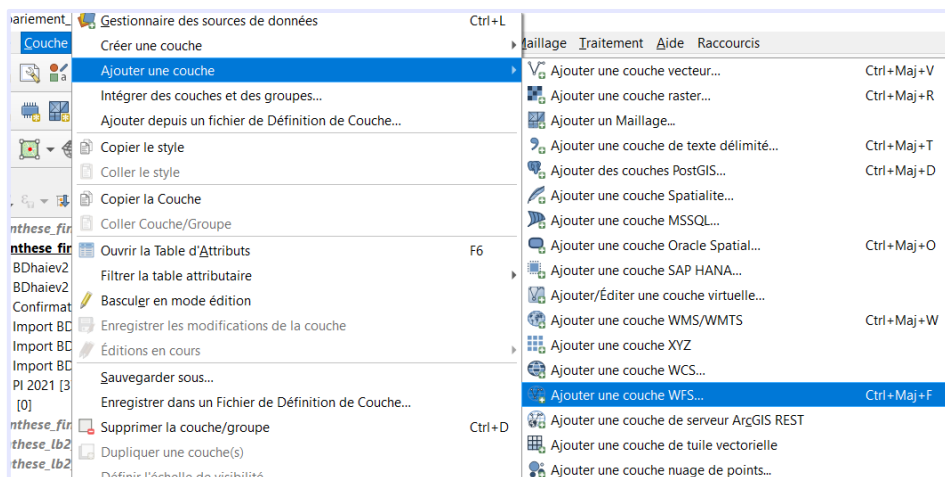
pariement_
Couche
nthese_fir
nthese_fir
BDhaiev2
BDhaiev2
Confirmat
Import BD
Import BD
Import BD
PI 2021 [3
[0]
nthese_fir
these_lb2
these_lb2

Gestionnaire des sources de données Ctrl+L
Créer une couche
Ajouter une couche
Intégrer des couches et des groupes...
Ajouter depuis un fichier de Définition de Couche...
Copier le style
Coller le style
Copier la Couche
Coller Couche/Groupe
Ouvrir la Table d'Attributs F6
Filtrer la table attributaire
Basculer en mode édition
Enregistrer les modifications de la couche
Éditions en cours
Sauvegarder sous...
Enregistrer dans un Fichier de Définition de Couche...
Supprimer la couche/groupe Ctrl+D
Dupliquer une couche(s)
Définir l'échelle de visibilité

Maillage Traitement Aide Raccourcis

Ajouter une couche vecteur... Ctrl+Maj+V
Ajouter une couche raster... Ctrl+Maj+R
Ajouter un Maillage...
Ajouter une couche de texte délimité... Ctrl+Maj+T
Ajouter des couches PostGIS... Ctrl+Maj+D
Ajouter une couche Spatialite...
Ajouter une couche MSSQL...
Ajouter une couche Oracle Spatial... Ctrl+Maj+O
Ajouter une couche SAP HANA...
Ajouter/Éditer une couche virtuelle...
Ajouter une couche WMS/WMTS Ctrl+Maj+W
Ajouter une couche XYZ
Ajouter une couche WCS...
Ajouter une couche WFS... Ctrl+Maj+F
Ajouter une couche de serveur ArcGIS REST
Ajouter une couche de tuile vectorielle
Ajouter une couche nuage de points...